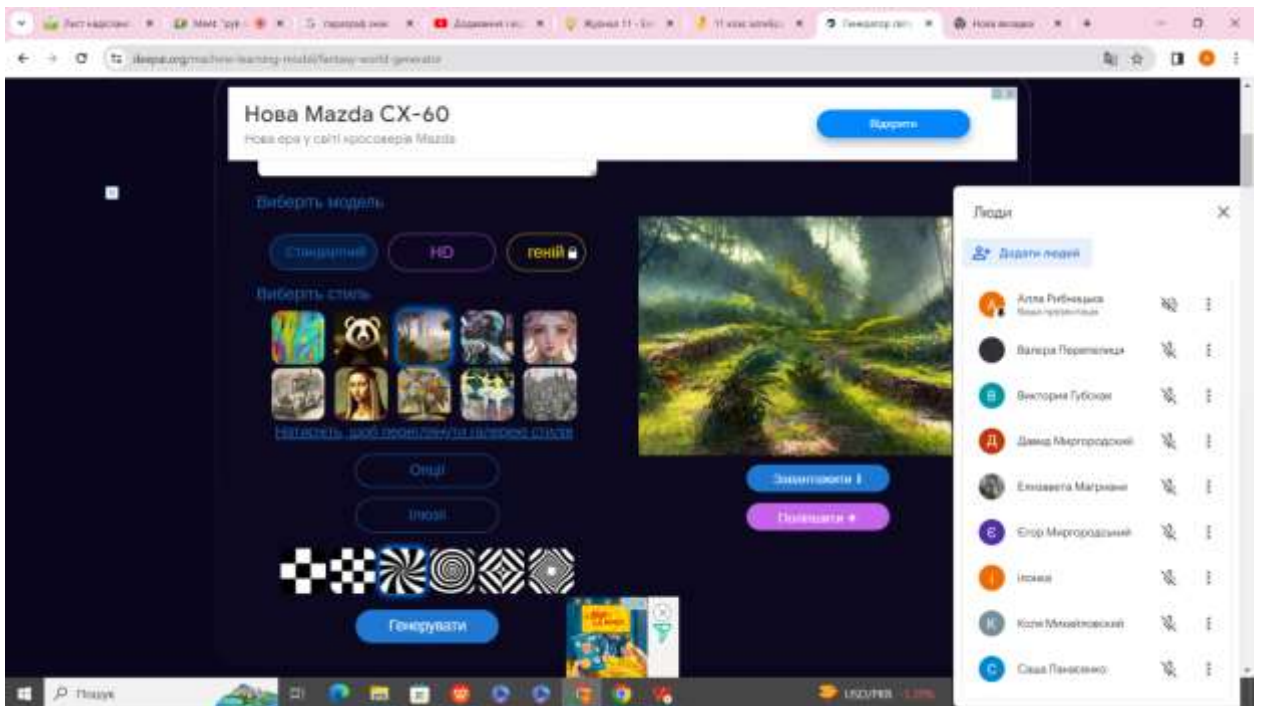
deepai.org/machine-learning-model/fantasy-world-generator

Нова Mazda CX-60
Нова ера у світі кросоверів Mazda
Відкрити

Виберіть модель
Стандартний
HD
геній

Виберіть стиль
Натисніть, щоб переглянути галерею стилів

Опції
Іноді

Генерувати

Завантажити
Поділитися

Люди
Додати людей
Алла Рибницька
Валера Перепелиця
Викторія Губская
Давид Миргородский
Елизавета Маргиани
Егор Миргородський
Іноньа
Коля Михайловский
Саша Панасенко

Пошук
USD/UAH